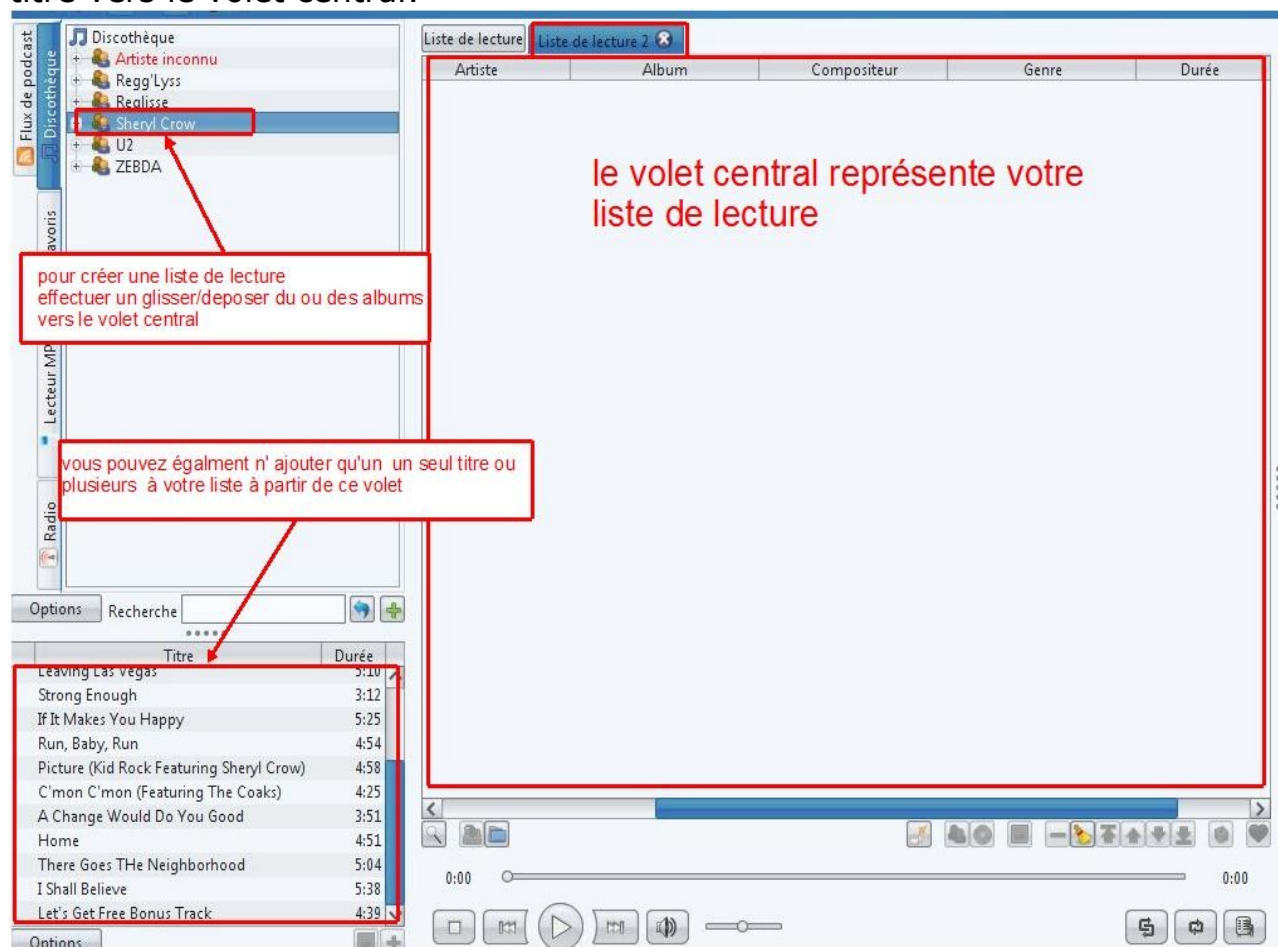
titre vers le volet central

Flux de podcast
Discothèque
Favoris
Lecteur MP
Radio

Discothèque
Artiste inconnu
Regg'Lyss
Reglisse
Sheryl Crow
U2
ZEBDA

pour créer une liste de lecture effectuer un glisser/deposer du ou des albums vers le volet central

vous pouvez égalment n' ajouter qu'un un seul titre ou plusieurs à votre liste à partir de ce volet

Options Recherche

| Titre | Durée |
|---|---|
| Leaving Las Vegas | 5:10 |
| Strong Enough | 3:12 |
| If It Makes You Happy | 5:25 |
| Run, Baby, Run | 4:54 |
| Picture (Kid Rock Featuring Sheryl Crow) | 4:58 |
| C'mon C'mon (Featuring The Coaks) | 4:25 |
| A Change Would Do You Good | 3:51 |
| Home | 4:51 |
| There Goes THe Neighborhood | 5:04 |
| I Shall Believe | 5:38 |
| Let's Get Free Bonus Track | 4:39 |

Options

Liste de lecture Liste de lecture 2

| Artiste | Album | Compositeur | Genre | Durée |
|---|---|---|---|---|

le volet central représente votre liste de lecture

0:00 0:00